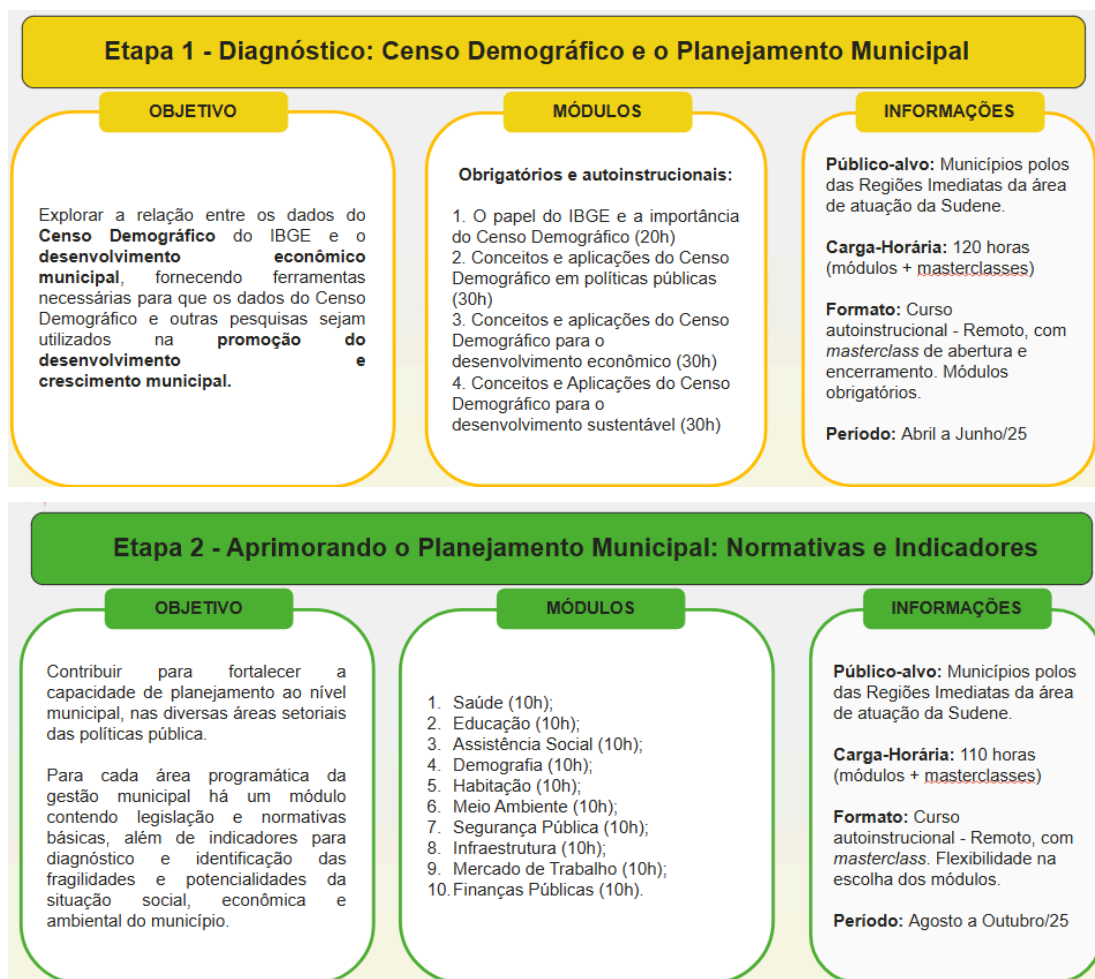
Etapa 1 - Diagnóstico: Censo Demográfico e o Planejamento Municipal

OBJETIVO

Explorar a relação entre os dados do **Censo Demográfico** do IBGE e o **desenvolvimento econômico municipal**, fornecendo ferramentas necessárias para que os dados do Censo Demográfico e outras pesquisas sejam utilizados na **promoção do desenvolvimento e crescimento municipal.**

MÓDULOS

**Obrigatórios e autoinstrucionais:**

1. O papel do IBGE e a importância do Censo Demográfico (20h)
2. Conceitos e aplicações do Censo Demográfico em políticas públicas (30h)
3. Conceitos e aplicações do Censo Demográfico para o desenvolvimento econômico (30h)
4. Conceitos e Aplicações do Censo Demográfico para o desenvolvimento sustentável (30h)

INFORMAÇÕES

**Público-alvo:** Municípios polos das Regiões Imediatas da área de atuação da Sudene.

**Carga-Horária:** 120 horas (módulos + masterclasses)

**Formato:** Curso autoinstrucional - Remoto, com *masterclass* de abertura e encerramento. Módulos obrigatórios.

**Período:** Abril a Junho/25

Etapa 2 - Aprimorando o Planejamento Municipal: Normativas e Indicadores

OBJETIVO

Contribuir para fortalecer a capacidade de planejamento ao nível municipal, nas diversas áreas setoriais das políticas pública.

Para cada área programática da gestão municipal há um módulo contendo legislação e normativas básicas, além de indicadores para diagnóstico e identificação das fragilidades e potencialidades da situação social, econômica e ambiental do município.

MÓDULOS

1. Saúde (10h);
2. Educação (10h);
3. Assistência Social (10h);
4. Demografia (10h);
5. Habitação (10h);
6. Meio Ambiente (10h);
7. Segurança Pública (10h);
8. Infraestrutura (10h);
9. Mercado de Trabalho (10h);
10. Finanças Públicas (10h).

INFORMAÇÕES

**Público-alvo:** Municípios polos das Regiões Imediatas da área de atuação da Sudene.

**Carga-Horária:** 110 horas (módulos + masterclasses)

**Formato:** Curso autoinstrucional - Remoto, com *masterclass*. Flexibilidade na escolha dos módulos.

**Período:** Agosto a Outubro/25